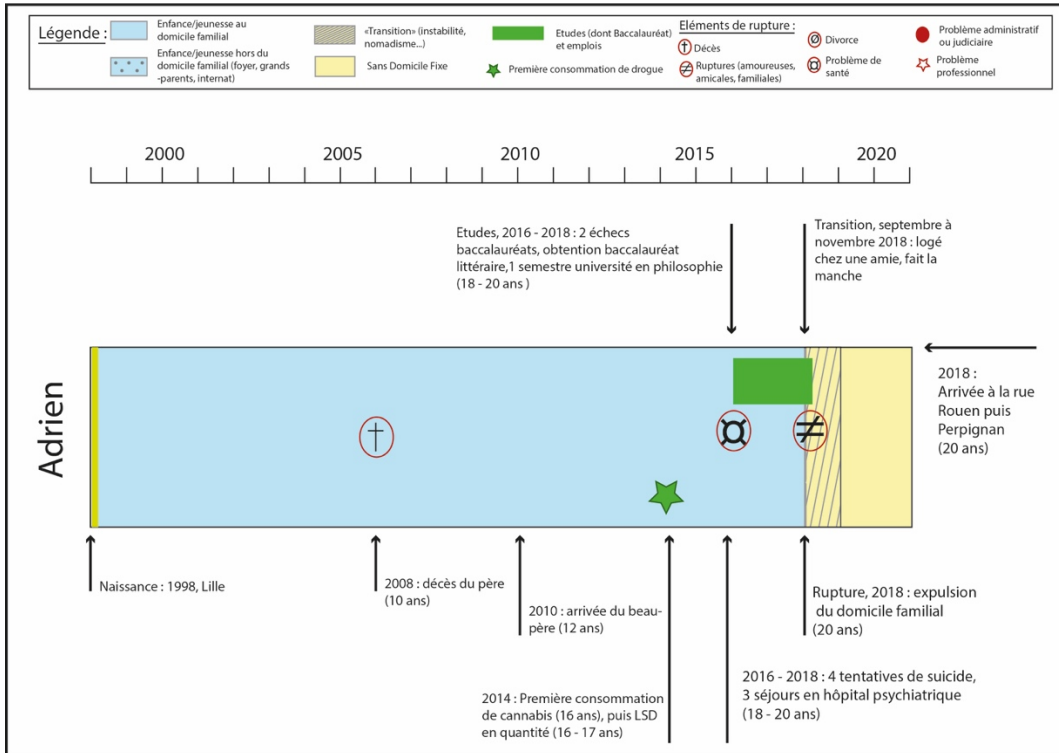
Légende : Enfance/jeunesse au domicile familial
Enfance/jeunesse hors du domicile familial (foyer, grands -parents, internat)
«Transition» (instabilité, nomadisme...)
Sans Domicile Fixe
Etudes (dont Baccalauréat) et emplois
Première consommation de drogue
Eléments de rupture :
Décès
Ruptures (amoureuses, amicales, familiales)
Divorce
Problème de santé
Problème administratif ou judiciaire
Problème professionnel

2000 2005 2010 2015 2020

Etudes, 2016 - 2018 : 2 échecs baccalauréats, obtention baccalauréat littéraire,1 semestre université en philosophie (18 - 20 ans )

Transition, septembre à novembre 2018 : logé chez une amie, fait la manche

Adrien

2018 : Arrivée à la rue Rouen puis Perpignan (20 ans)

Naissance : 1998, Lille

2008 : décès du père (10 ans)

2010 : arrivée du beau-père (12 ans)

2014 : Première consommation de cannabis (16 ans), puis LSD en quantité (16 - 17 ans)

2016 - 2018 : 4 tentatives de suicide, 3 séjours en hôpital psychiatrique (18 - 20 ans)

Rupture, 2018 : expulsion du domicile familial (20 ans)